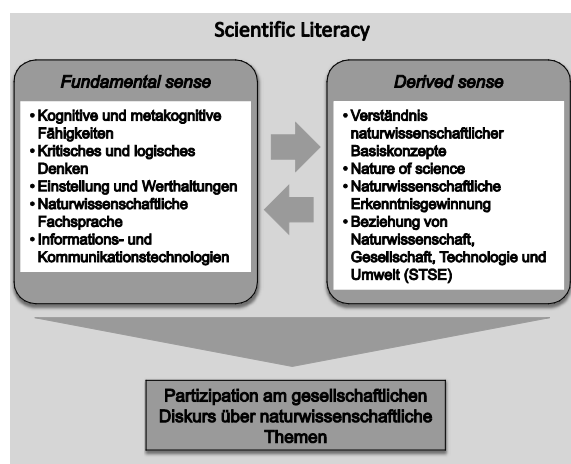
Scientific Literacy

Fundamental sense

• Kognitive und metakognitive Fähigkeiten
• Kritisches und logisches Denken
• Einstellung und Werthaltungen
• Naturwissenschaftliche Fachsprache
• Informations- und Kommunikationstechnologien

Derived sense

• Verständnis naturwissenschaftlicher Basiskonzepte
• Nature of science
• Naturwissenschaftliche Erkenntnisgewinnung
• Beziehung von Naturwissenschaft, Gesellschaft, Technologie und Umwelt (STSE)

Partizipation am gesellschaftlichen Diskurs über naturwissenschaftliche Themen